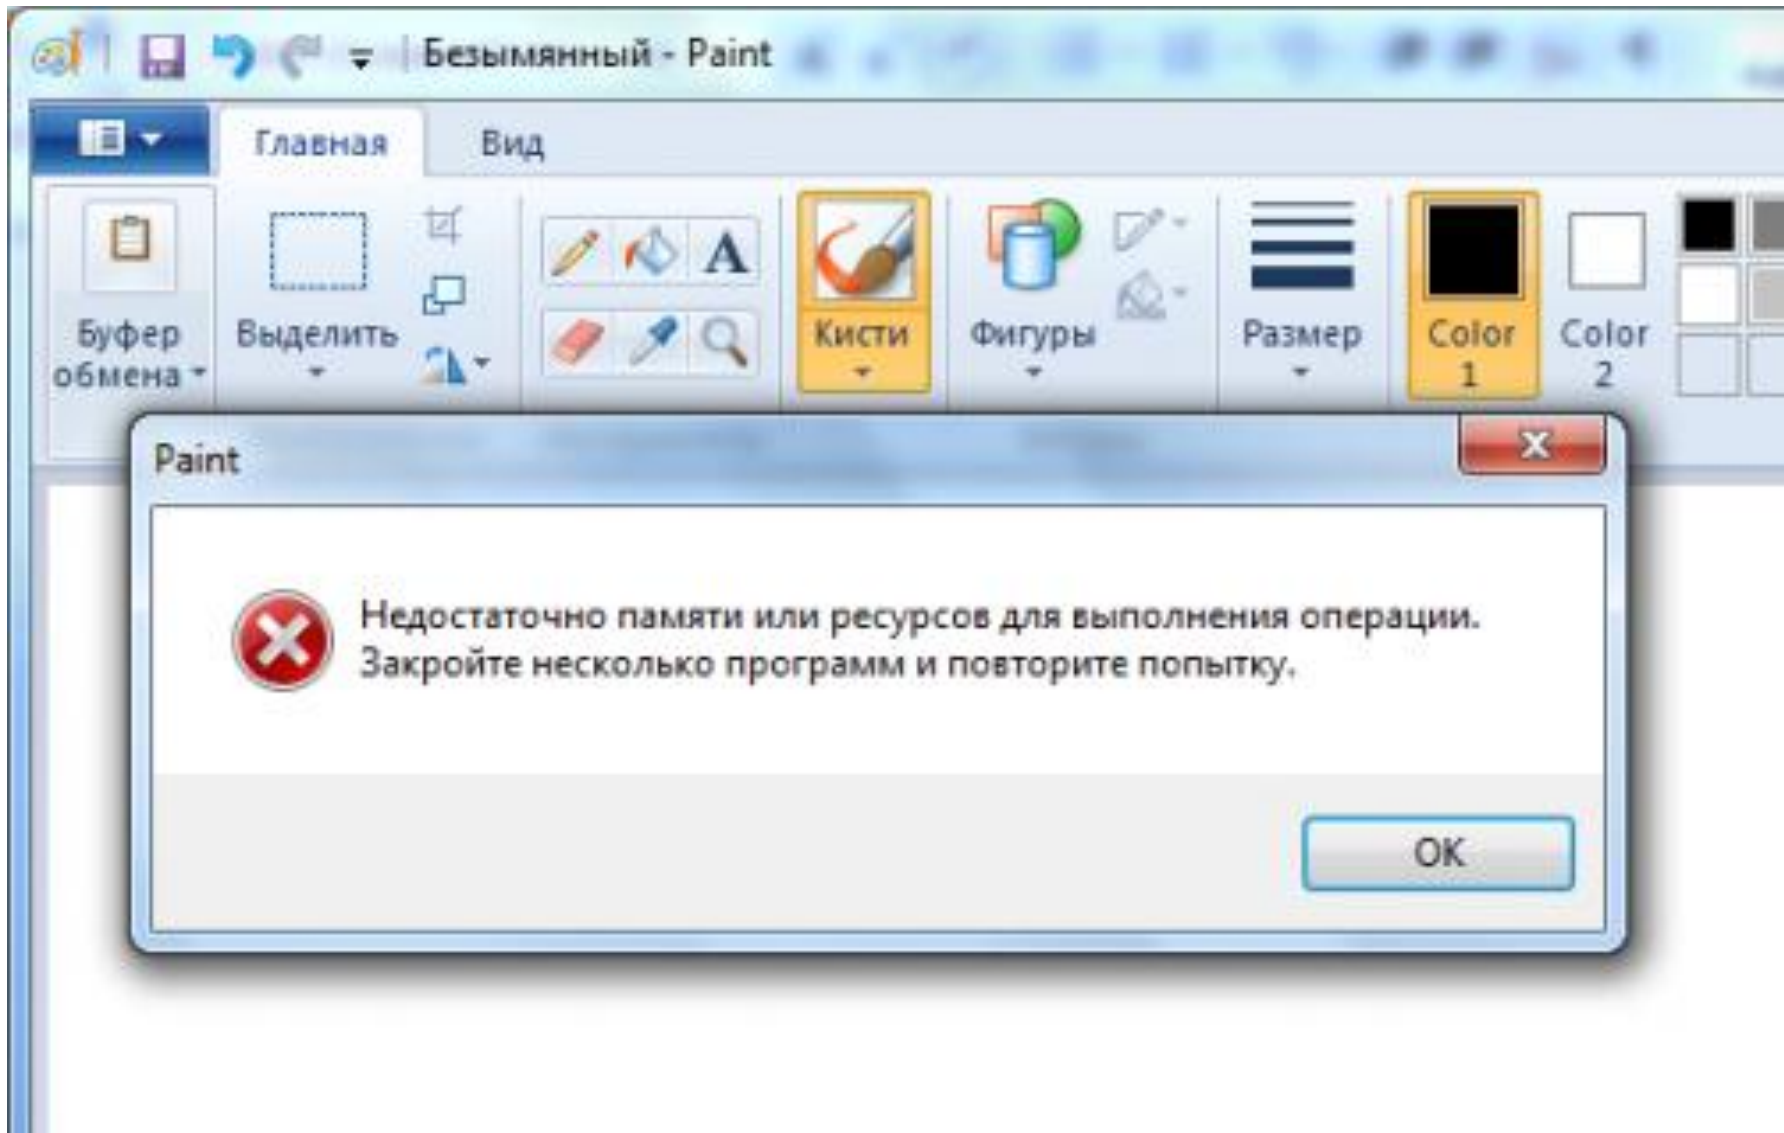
Безымянный - Paint

Главная Вид

Буфер обмена

Выделить

Кисти

Фигуры

Размер

Color 1

Color 2

Paint

Недостаточно памяти или ресурсов для выполнения операции. Закройте несколько программ и повторите попытку.

OK